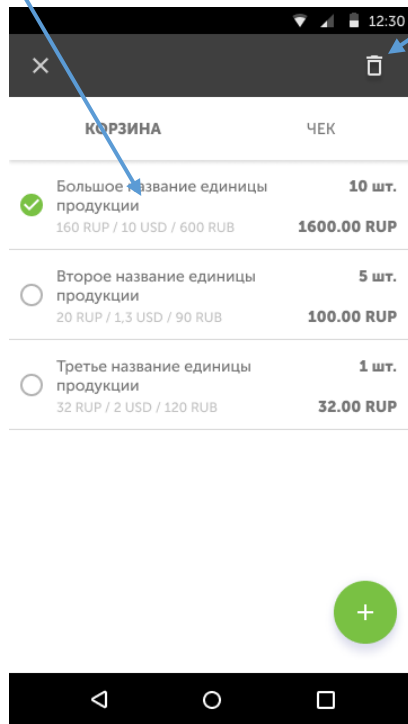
12:30

×

КОРЗИНА ЧЕК

Большое название единицы продукции
160 RUP / 10 USD / 600 RUB
10 шт.
1600.00 RUP

Второе название единицы продукции
20 RUP / 1,3 USD / 90 RUB
5 шт.
100.00 RUP

Третье название единицы продукции
32 RUP / 2 USD / 120 RUB
1 шт.
32.00 RUP

+